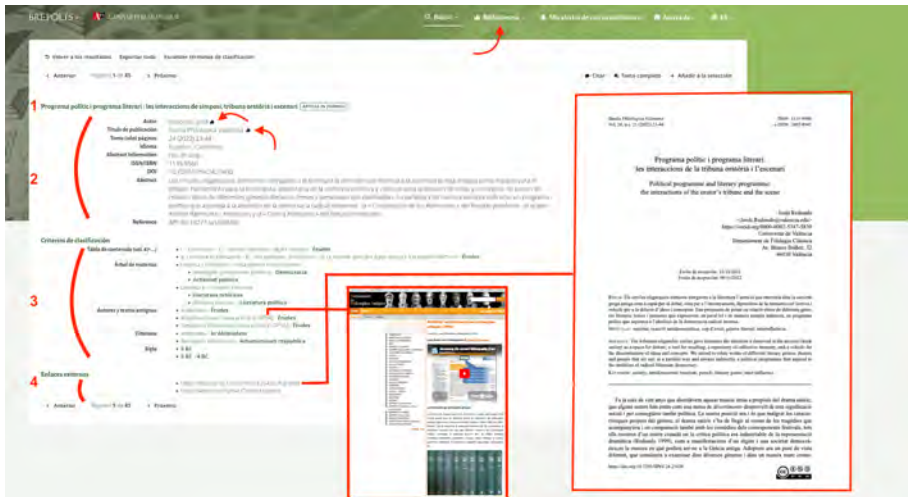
BREPOLIS

Programa polític i programa literari : les interaccions de simposi, tribuna oratòria i escena

1
2
3
4

Autor
Títol de publicació
Tom (vol) pàgines
Idioma
Abstract bibliogràfic
DOI
Abstract

Referència

Criteris de classificació

Tabla de contenido (vol. x/..)
Àmbit de matèries

Autores y textos antiguos

Literatura
Estil

Enllaços externs

Anterior Registre 9 de 85 Primer

Studia Philologica Valentina
Vol. 24, n.s. 21 (2022) 23-44

Programa polític i programa literari:
les interaccions de simposi, tribuna oratòria i l'escenari

Political programme and literary programme:
the interactions of the orator's tribune and the scene

Jordi Redondo
Universitat de València
Departament de Filologia Clàssica
46010 València

Data de recepció: 15/10/2022
Data d'acceptació: 09/11/2022

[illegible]

https://doi.org/10.7203/SPhV.24.25430